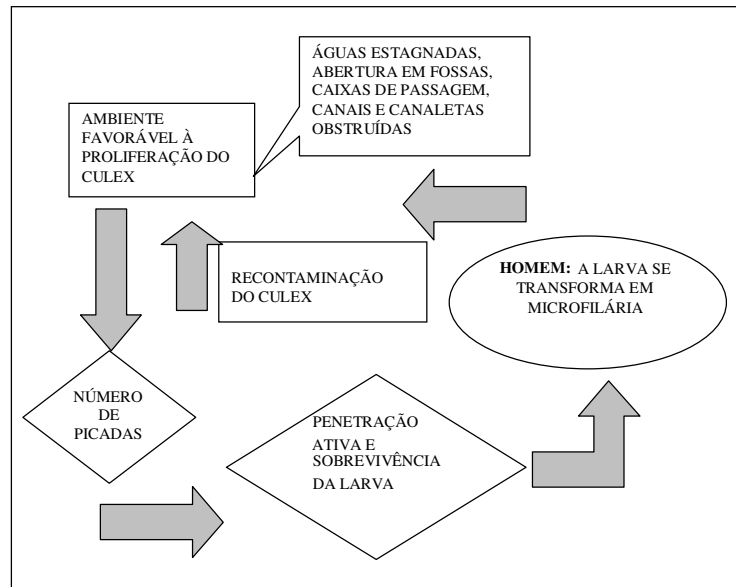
ÁGUAS ESTAGNADAS, ABERTURA EM FOSSAS, CAIXAS DE PASSAGEM, CANAIS E CANALETAS OBSTRUÍDAS

AMBIENTE FAVORÁVEL À PROLIFERAÇÃO DO CULEX

RECONTAMINAÇÃO DO CULEX

**HOMEM:** A LARVA SE TRANSFORMA EM MICROFILÁRIA

NÚMERO DE PICADAS

PENETRAÇÃO ATIVA E SOBREVIVÊNCIA DA LARVA